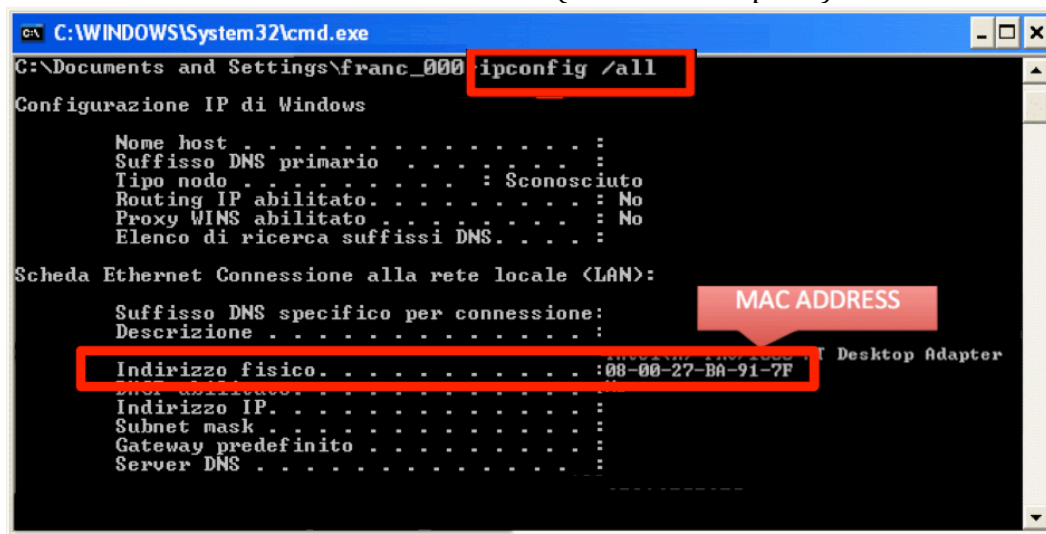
C:\WINDOWS\System32\cmd.exe

C:\Documents and Settings\franc_000>ipconfig /all

Configurazione IP di Windows

Nome host . . . . . . . . . . . . . :
Suffisso DNS primario . . . . . . . :
Tipo nodo . . . . . . . . . . : Sconosciuto
Routing IP abilitato. . . . . . . . : No
Proxy WINS abilitato . . . . . . . : No
Elenco di ricerca suffissi DNS. . . . :

Scheda Ethernet Connessione alla rete locale (LAN):

Suffisso DNS specifico per connessione:
Descrizione . . . . . . . . . . . . : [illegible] Desktop Adapter
Indirizzo fisico. . . . . . . . . . :08-00-27-BA-91-7F
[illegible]
Indirizzo IP. . . . . . . . . . . . :
Subnet mask . . . . . . . . . . . . :
Gateway predefinito . . . . . . . . :
Server DNS . . . . . . . . . . . . :

MAC ADDRESS